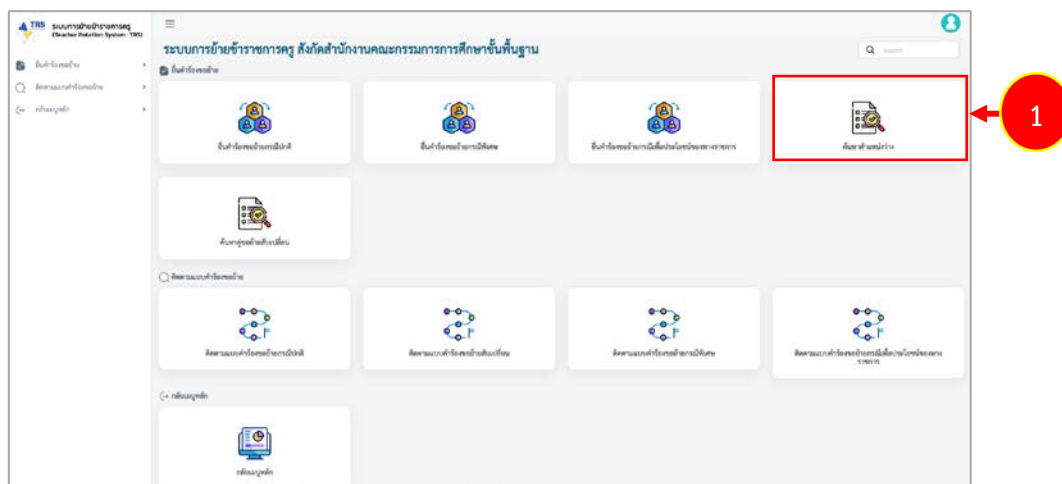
TRS ระบบการย้ายข้าราชการครู (Teacher Rotation System : TRS)

ยื่นคำร้องขอย้าย

ติดตามแบบคำร้องขอย้าย

กลับเมนูหลัก

ระบบการย้ายข้าราชการครู สังกัดสำนักงานคณะกรรมการการศึกษาขั้นพื้นฐาน

Search

ยื่นคำร้องขอย้าย

ยื่นคำร้องขอย้ายกรณีปกติ

ยื่นคำร้องขอย้ายกรณีพิเศษ

ยื่นคำร้องขอย้ายกรณีเพื่อประโยชน์ของทางราชการ

ค้นหาตำแหน่งว่าง

1

ค้นหาคู่ขอย้ายสับเปลี่ยน

ติดตามแบบคำร้องขอย้าย

ติดตามแบบคำร้องขอย้ายกรณีปกติ

ติดตามแบบคำร้องขอย้ายสับเปลี่ยน

ติดตามแบบคำร้องขอย้ายกรณีพิเศษ

ติดตามแบบคำร้องขอย้ายกรณีเพื่อประโยชน์ของทางราชการ

กลับเมนูหลัก

กลับเมนูหลัก